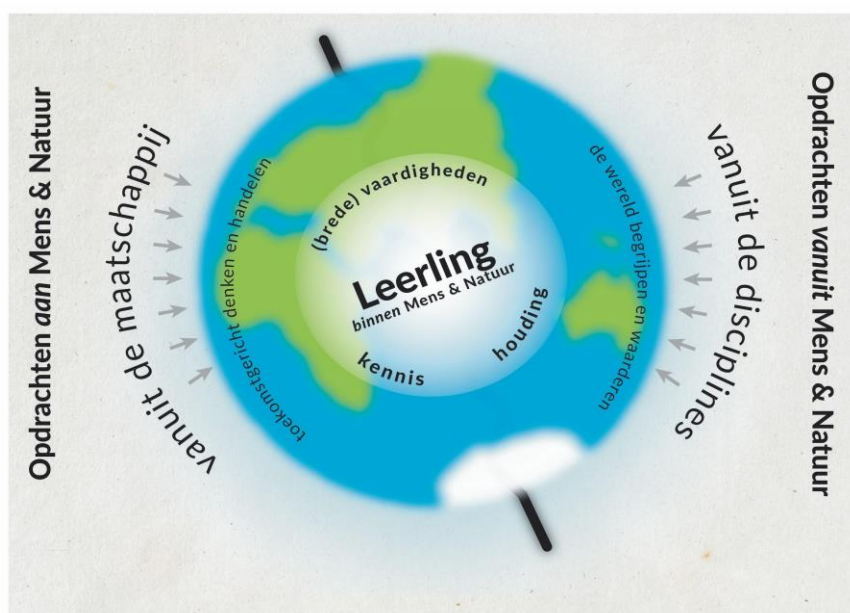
Opdrachten *aan* Mens & Natuur

vanuit de maatschappij

toekomstgericht denken en handelen

(brede) vaardigheden

Leerling
binnen Mens & Natuur

kennis

houding

de wereld begrijpen en waarderen

vanuit de disciplines

Opdrachten *vanuit* Mens & Natuur